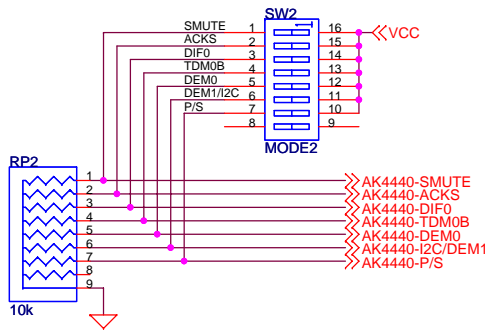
SW2
SMUTE 1 16
ACKS 2 15
DIF0 3 14
TDM0B 4 13
DEM0 5 12
DEM1/I2C 6 11
P/S 7 10
8 9
1
VCC
MODE2

RP2
1
2
3
4
5
6
7
8
9
10k

AK4440-SMUTE
AK4440-ACKS
AK4440-DIF0
AK4440-TDM0B
AK4440-DEM0
AK4440-I2C/DEM1
AK4440-P/S